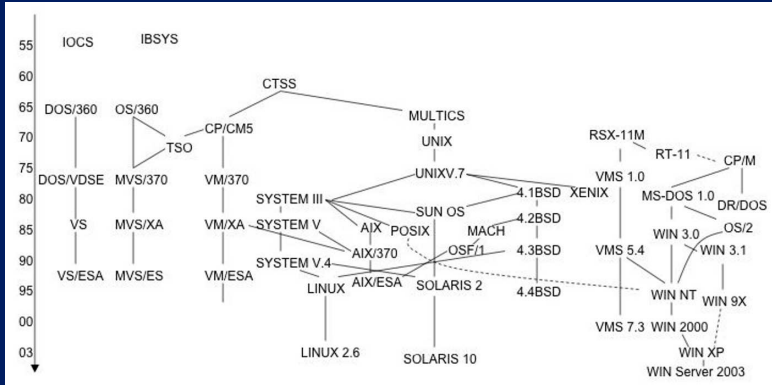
55
60
65
70
75
80
85
90
95
00
03

IOCS
IBSYS

CTSS

DOS/360
OS/360
TSO
CP/CM5
MULTICS
UNIX
RSX-11M
RT-11
CP/M

DOS/VDSE
MVS/370
VM/370
UNIXV.7
VMS 1.0
4.1BSD
XENIX
MS-DOS 1.0
DR/DOS
SYSTEM III
SUN OS
4.2BSD

VS
MVS/XA
VM/XA
SYSTEM V
AIX
POSIX
MACH
WIN 3.0
OS/2
AIX/370
OSF/1
4.3BSD
VMS 5.4
WIN 3.1

VS/ESA
MVS/ES
VM/ESA
SYSTEM V.4
LINUX
AIX/ESA
SOLARIS 2
4.4BSD
WIN NT
WIN 9X

VMS 7.3
WIN 2000
LINUX 2.6
SOLARIS 10
WIN XP
WIN Server 2003